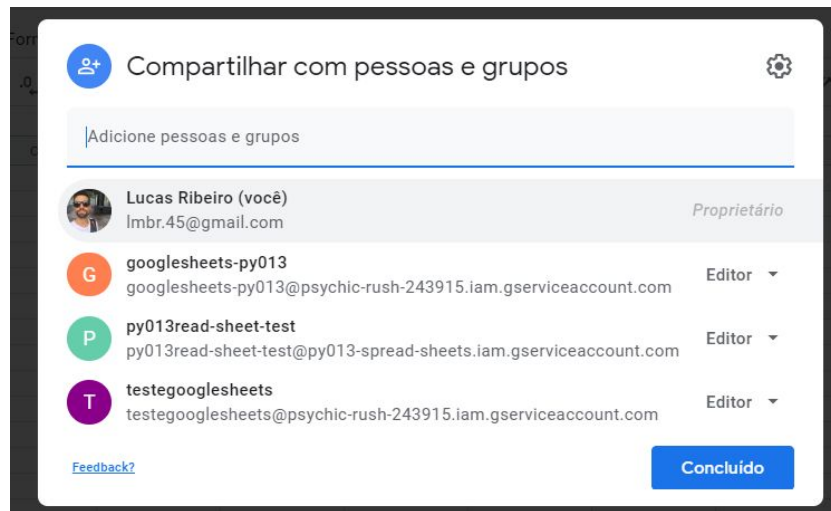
Compartilhar com pessoas e grupos

Adicione pessoas e grupos

Lucas Ribeiro (você)
lmbr.45@gmail.com
Proprietário

G
googlesheets-py013
googlesheets-py013@psychic-rush-243915.iam.gserviceaccount.com
Editor

P
py013read-sheet-test
py013read-sheet-test@py013-spread-sheets.iam.gserviceaccount.com
Editor

T
testegooglesheets
testegooglesheets@psychic-rush-243915.iam.gserviceaccount.com
Editor

Feedback?

Concluído